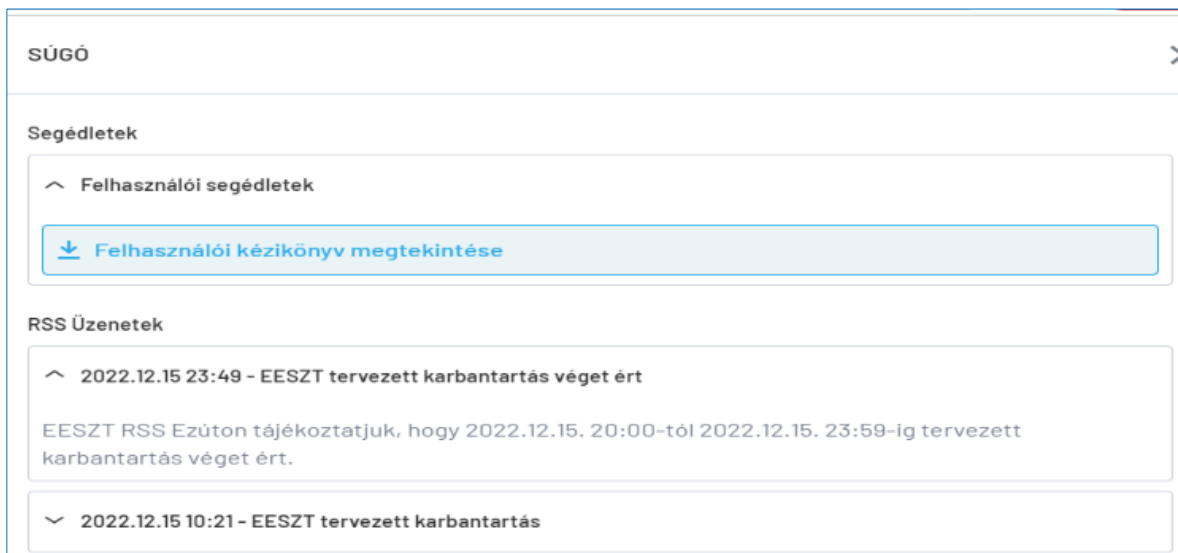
SÚGÓ

Segédletek

Felhasználói segédletek

Felhasználói kézikönyv megtekintése

RSS Üzenetek

2022.12.15 23:49 - EESZT tervezett karbantartás véget ért

EESZT RSS Ezúton tájékoztatjuk, hogy 2022.12.15. 20:00-tól 2022.12.15. 23:59-ig tervezett karbantartás véget ért.

2022.12.15 10:21 - EESZT tervezett karbantartás